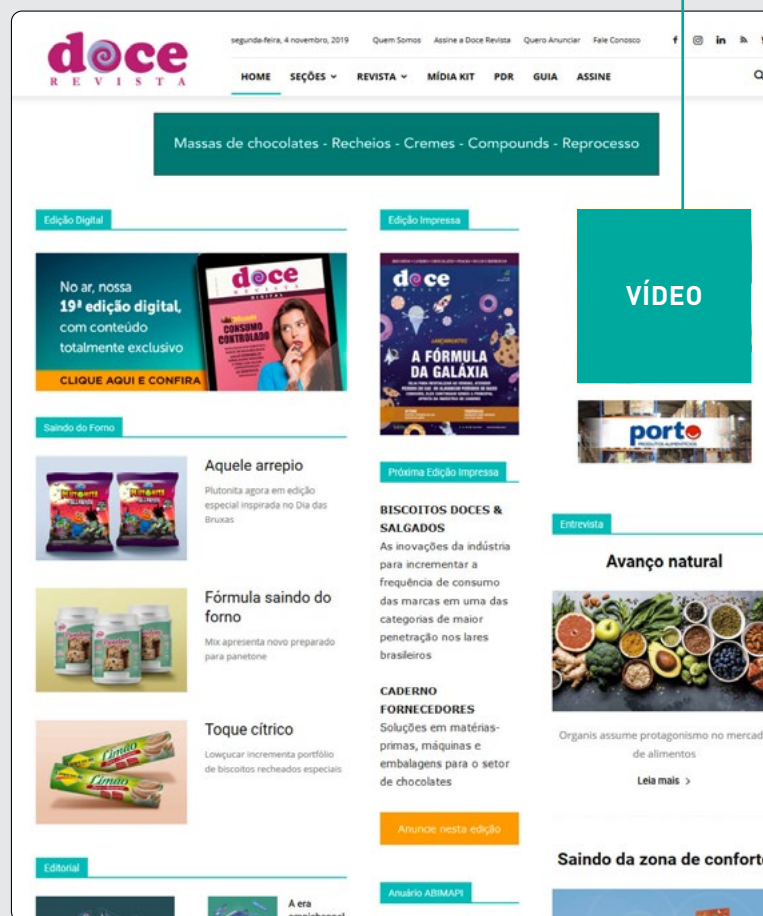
doce
REVISTA

segunda-feira, 4 novembro, 2019 Quem Somos Assine a Doce Revista Quero Anunciar Fale Conosco

HOME SEÇÕES REVISTA MÍDIA KIT PDR GUIA ASSINE

Massas de chocolates - Recheios - Cremes - Compounds - Reprocesso

Edição Digital

No ar, nossa 19ª edição digital, com conteúdo totalmente exclusivo
CLIQUE AQUI E CONFIRA

doce
CONSUMO CONTROLADO

Edição Impressa

doce
A FÓRMULA DA GALÁXIA

VÍDEO

porto

Saindo do Forno

Aquele arrepio
Plutonita agora em edição especial inspirada no Dia das Bruxas

Fórmula saindo do forno
Mix apresenta novo preparado para panetone

Toque cítrico
Lowçucar incrementa portfólio de biscoitos recheados especiais

Próxima Edição Impressa

BISCOITOS DOCES & SALGADOS
As inovações da indústria para incrementar a frequência de consumo das marcas em uma das categorias de maior penetração nos lares brasileiros

CADERNO FORNECEDORES
Soluções em matérias-primas, máquinas e embalagens para o setor de chocolates

Anuncie nesta edição

Entrevista

Avanço natural

Organis assume protagonismo no mercad de alimentos

Leia mais >

Saindo da zona de confort

Editorial

A era

Anuário ABIMAPI